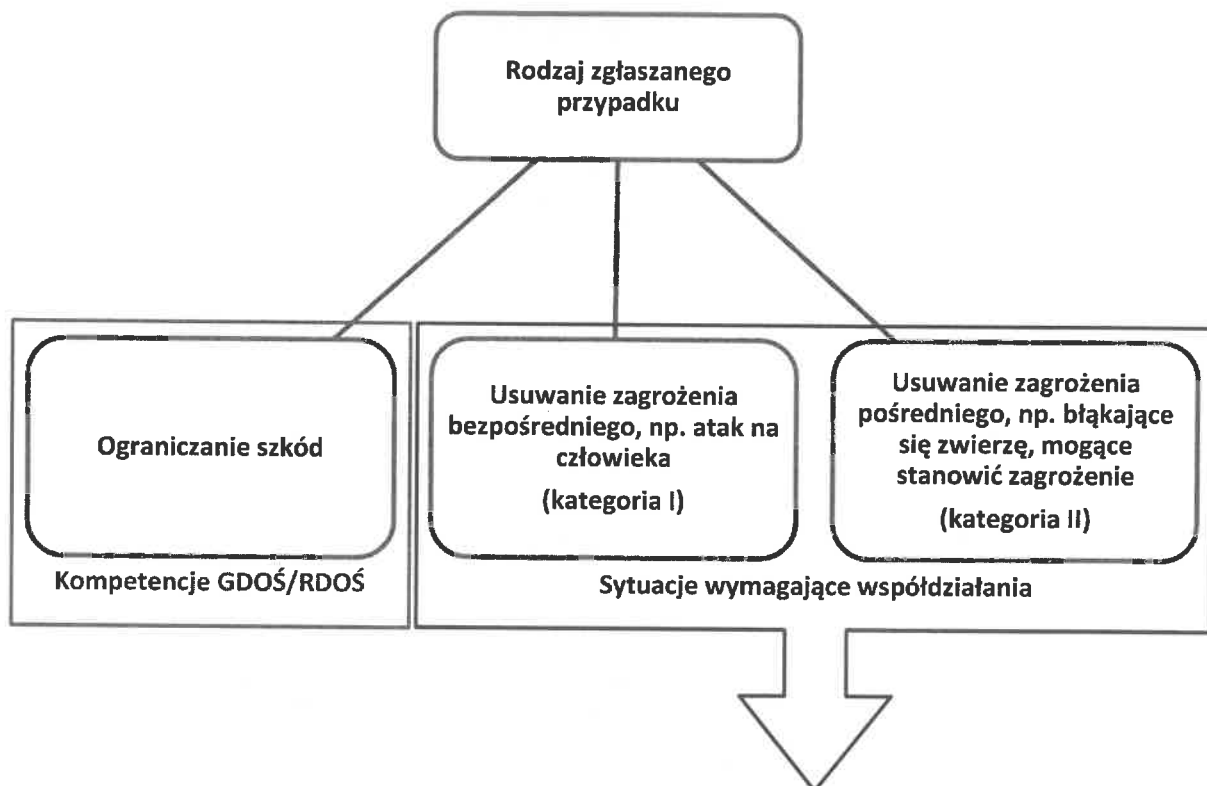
Rodzaj zgłaszanego przypadku

Ograniczanie szkód

Kompetencje GDOŚ/RDOŚ

Usuwanie zagrożenia bezpośredniego, np. atak na człowieka
(kategoria I)

Usuwanie zagrożenia pośredniego, np. błąkające się zwierzę, mogące stanowić zagrożenie
(kategoria II)

Sytuacje wymagające współdziałania